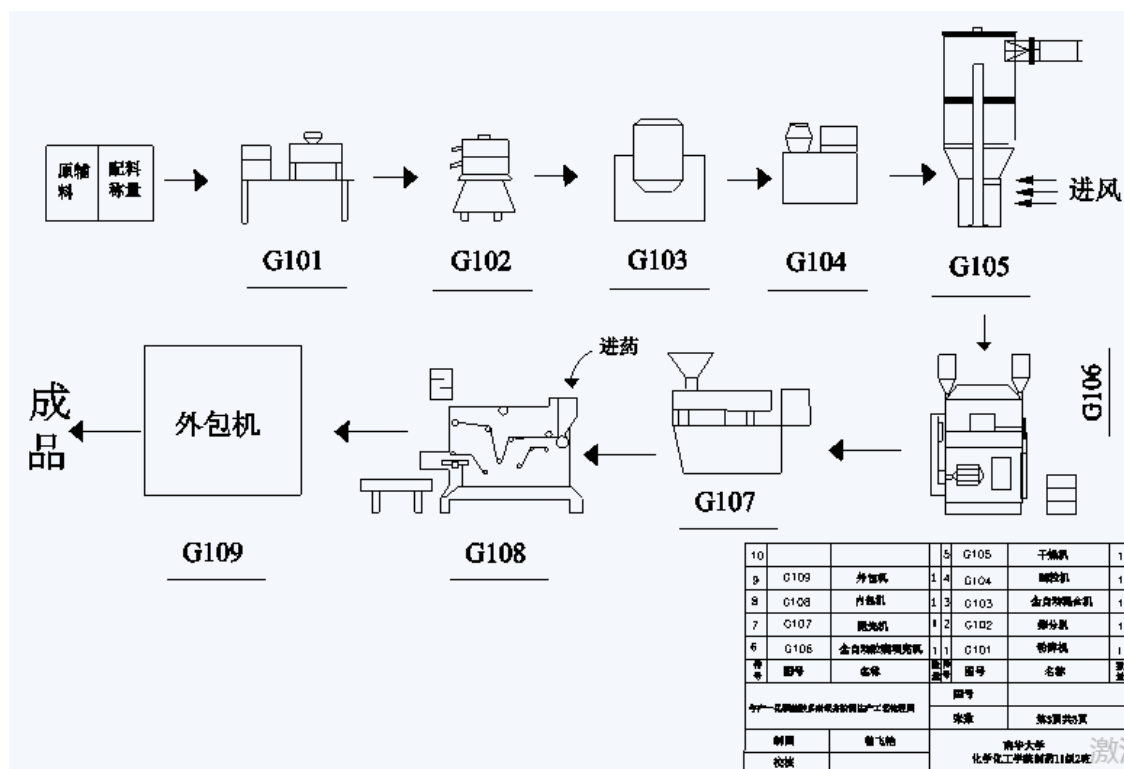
原辅料 | 配料称量

G101

G102

G103

G104

G105

进风

G106

进药

成品

外包机

G109

G108

G107

| 10 | | | | 5 | G105 | 干燥机 | 1 |
|---|---|---|---|---|---|---|---|
| 9 | G109 | 外包机 | 1 | 4 | G104 | 制粒机 | 1 |
| 8 | G108 | 内包机 | 1 | 3 | G103 | 全自动混合机 | 1 |
| 7 | G107 | 抛光机 | 1 | 2 | G102 | 筛分机 | 1 |
| 6 | G106 | 全自动胶囊填充机 | 1 | 1 | G101 | 粉碎机 | 1 |
| 序号 | 图号 | 名称 | 数量 | 序号 | 图号 | 名称 | 数量 |

年产一亿粒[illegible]胶囊生产工艺流程图

图号

张数 | 第3页共3页

制图 | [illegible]

校核

南华大学
化学化工学院制药11级2班